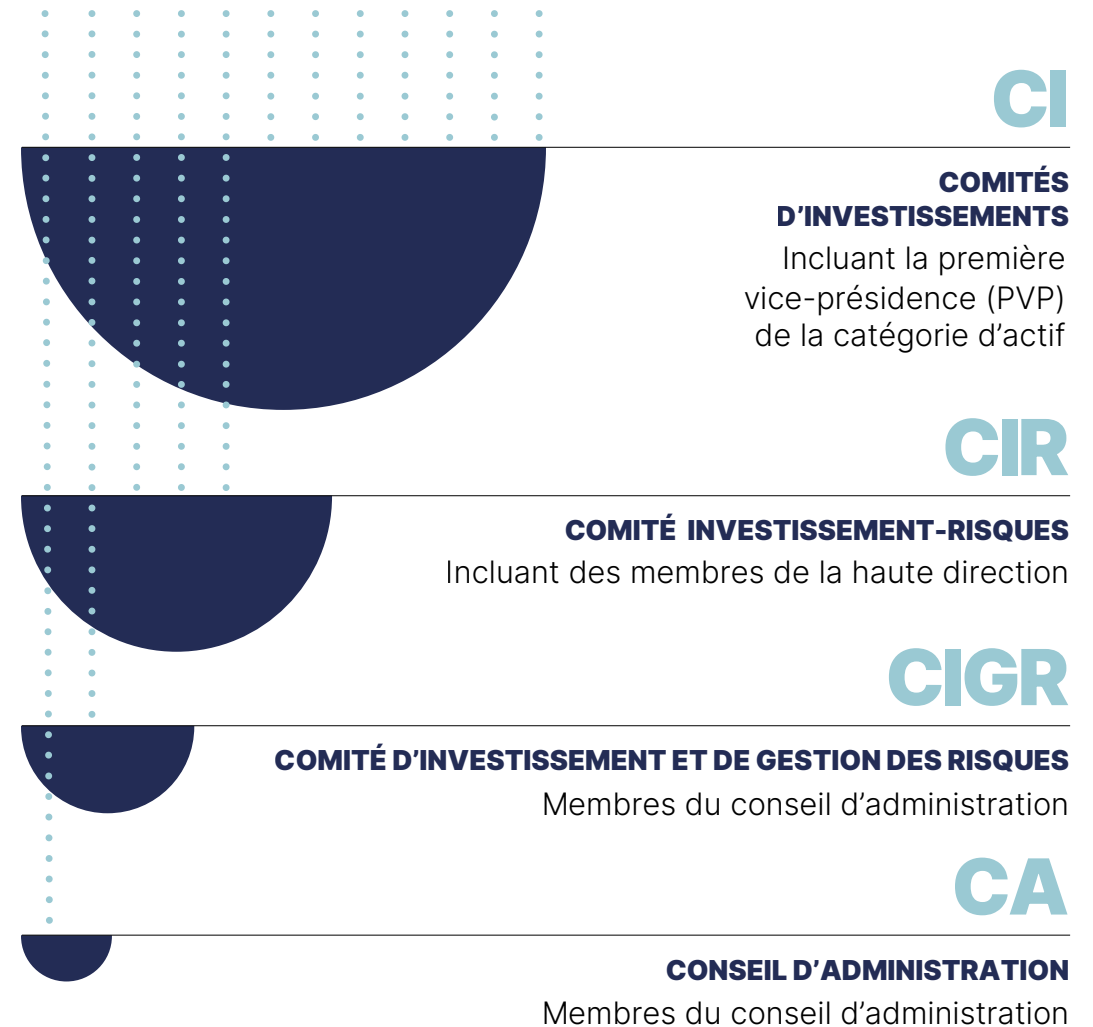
CI

COMITÉS D’INVESTISSEMENTS

Incluant la première vice-présidence (PVP) de la catégorie d’actif

CIR

COMITÉ INVESTISSEMENT-RISQUES

Incluant des membres de la haute direction

CIGR

COMITÉ D’INVESTISSEMENT ET DE GESTION DES RISQUES

Membres du conseil d’administration

CA

CONSEIL D’ADMINISTRATION

Membres du conseil d’administration